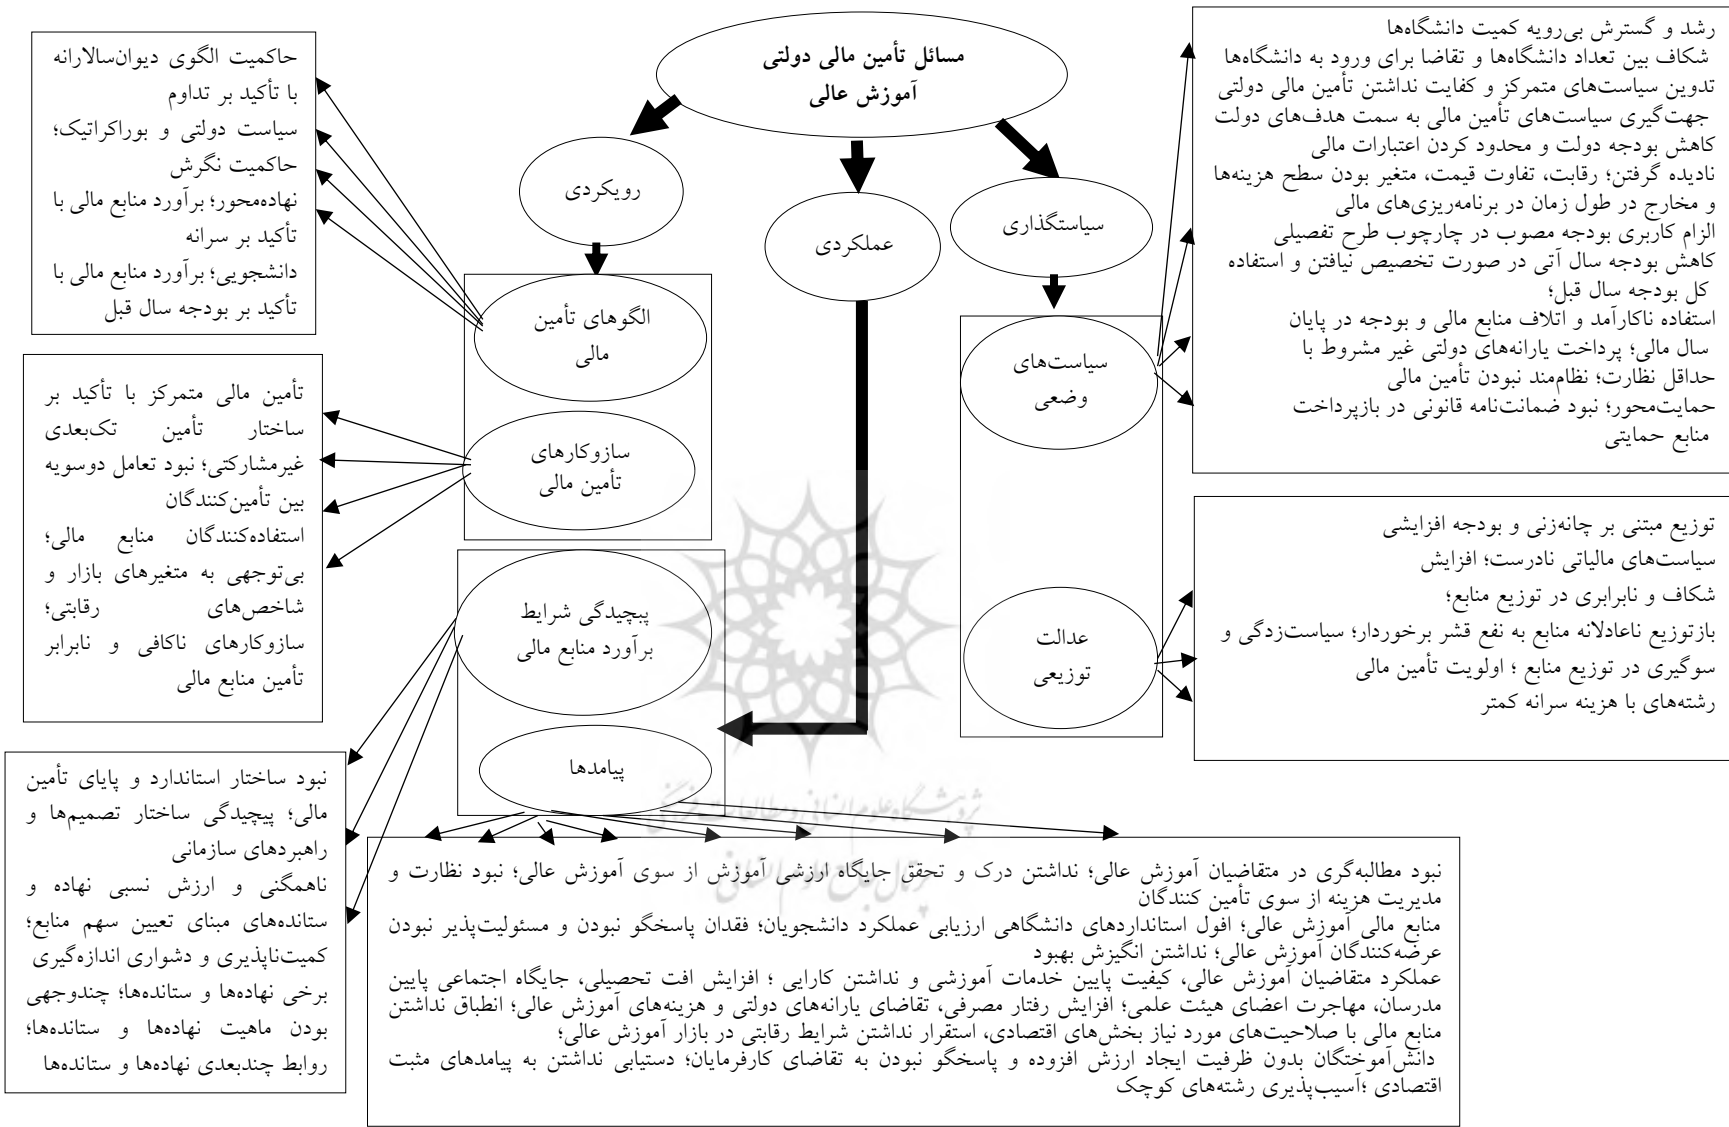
مسائل تأمین مالی دولتی آموزش عالی

رویکردی

عملکردی

سیاستگذاری

الگوهای تأمین مالی

سازوکارهای تأمین مالی

پیچیدگی شرایط برآورد منابع مالی

پیامدها

سیاست‌های وضعی

عدالت توزیعی

حاکمیت الگوی دیوان‌سالارانه با تأکید بر تداوم سیاست دولتی و بوراکراتیک؛ حاکمیت نگرش نهاده‌محور؛ برآورد منابع مالی با تأکید بر سرانه دانشجویی؛ برآورد منابع مالی با تأکید بر بودجه سال قبل

تأمین مالی متمرکز با تأکید بر ساختار تأمین تک‌بعدی غیرمشارکتی؛ نبود تعامل دوسویه بین تأمین‌کنندگان استفاده‌کنندگان منابع مالی؛ بی‌توجهی به متغیرهای بازار و شاخص‌های رقابتی؛ سازوکارهای ناکافی و نابرابر تأمین منابع مالی

نبود ساختار استاندارد و پایای تأمین مالی؛ پیچیدگی ساختار تصمیم‌ها و راهبردهای سازمانی
ناهمگنی و ارزش نسبی نهاده و ستانده‌های مبنای تعیین سهم منابع؛ کمیت‌ناپذیری و دشواری اندازه‌گیری برخی نهاده‌ها و ستانده‌ها؛ چندوجهی بودن ماهیت نهاده‌ها و ستانده‌ها؛ روابط چندبعدی نهاده‌ها و ستانده‌ها

رشد و گسترش بی‌رویه کمیت دانشگاه‌ها
شکاف بین تعداد دانشگاه‌ها و تقاضا برای ورود به دانشگاه‌ها
تدوین سیاست‌های متمرکز و کفایت نداشتن تأمین مالی دولتی
جهت‌گیری سیاست‌های تأمین مالی به سمت هدف‌های دولت
کاهش بودجه دولت و محدود کردن اعتبارات مالی
نادیده گرفتن؛ رقابت، تفاوت قیمت، متغیر بودن سطح هزینه‌ها و مخارج در طول زمان در برنامه‌ریزی‌های مالی
الزام کاربری بودجه مصوب در چارچوب طرح تفصیلی
کاهش بودجه سال آتی در صورت تخصیص نیافتن و استفاده کل بودجه سال قبل؛
استفاده ناکارآمد و اتلاف منابع مالی و بودجه در پایان سال مالی؛ پرداخت یارانه‌های دولتی غیر مشروط با حداقل نظارت؛ نظام‌مند نبودن تأمین مالی
حمایت‌محور؛ نبود ضمانت‌نامه قانونی در بازپرداخت منابع حمایتی

توزیع مبتنی بر چانه‌زنی و بودجه افزایشی
سیاست‌های مالیاتی نادرست؛ افزایش شکاف و نابرابری در توزیع منابع؛
بازتوزیع ناعادلانه منابع به نفع قشر برخوردار؛ سیاست‌زدگی و سوگیری در توزیع منابع ؛ اولویت تأمین مالی رشته‌های با هزینه سرانه کمتر

نبود مطالبه‌گری در متقاضیان آموزش عالی؛ نداشتن درک و تحقق جایگاه ارزشی آموزش از سوی آموزش عالی؛ نبود نظارت و مدیریت هزینه از سوی تأمین کنندگان
منابع مالی آموزش عالی؛ افول استانداردهای دانشگاهی ارزیابی عملکرد دانشجویان؛ فقدان پاسخگو نبودن و مسئولیت‌پذیر نبودن عرضه‌کنندگان آموزش عالی؛ نداشتن انگیزش بهبود
عملکرد متقاضیان آموزش عالی، کیفیت پایین خدمات آموزشی و نداشتن کارایی ؛ افزایش افت تحصیلی، جایگاه اجتماعی پایین مدرسان، مهاجرت اعضای هیئت علمی؛ افزایش رفتار مصرفی، تقاضای یارانه‌های دولتی و هزینه‌های آموزش عالی؛ انطباق نداشتن منابع مالی با صلاحیت‌های مورد نیاز بخش‌های اقتصادی، استقرار نداشتن شرایط رقابتی در بازار آموزش عالی؛
دانش‌آموختگان بدون ظرفیت ایجاد ارزش افزوده و پاسخگو نبودن به تقاضای کارفرمایان؛ دستیابی نداشتن به پیامدهای مثبت اقتصادی ؛آسیب‌پذیری رشته‌های کوچک

پژوهشگاه علوم انسانی و مطالعات فرهنگی
پرتال جامع علوم انسانی